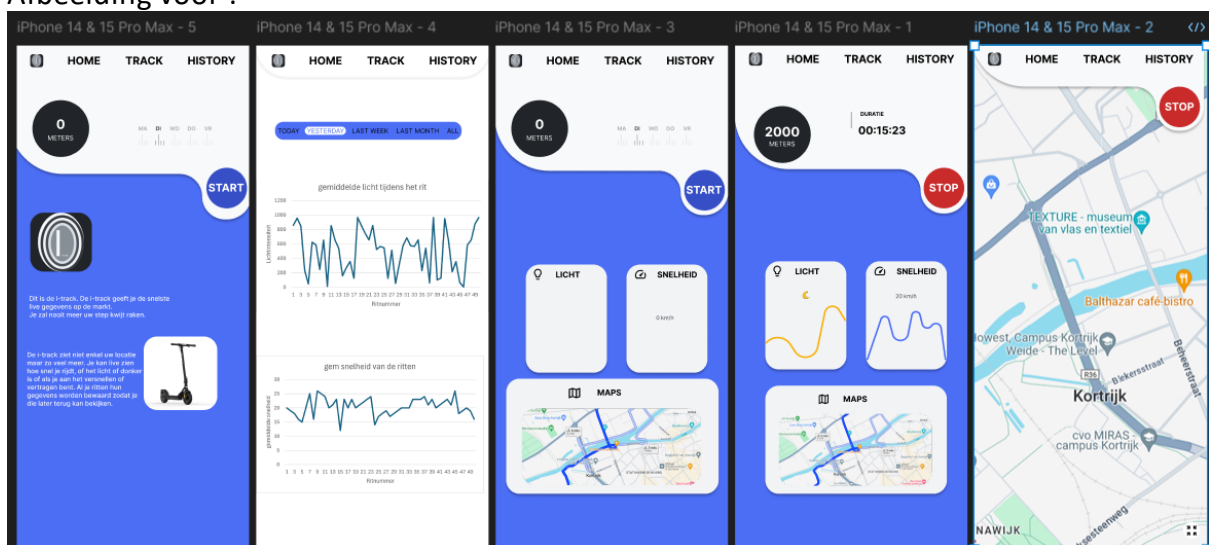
Afbeelding voor :

iPhone 14 & 15 Pro Max - 5

HOME TRACK HISTORY

0
METERS

MA DI WO DO VR

START

Dit is de i-track. De i-track geeft je de snelste live gegevens op de markt. Je zal nooit meer uw step kwijt raken.

De i-track ziet niet enkel uw locatie meer zo veel meer. Je kan live zien hoe snel je rijdt, of het licht of donker is of als je aan het versnellen of vertragen bent. Al je ritten hun gegevens worden bewaard zodat je die later terug kan bekijken.

iPhone 14 & 15 Pro Max - 4

HOME TRACK HISTORY

TODAY YESTERDAY LAST WEEK LAST MONTH ALL

gemiddelde licht tijdens het rit

1200 1000 800 600 400 200 0

Lichtmeeting

1 3 5 7 9 11 13 15 17 19 21 23 25 27 29 31 33 35 37 39 41 43 45 47 49

Ritnummer

gem snelheid van de ritten

30 25 20 15 10 5 0

gemiddelde snelheid

1 3 5 7 9 11 13 15 17 19 21 23 25 27 29 31 33 35 37 39 41 43 45 47 49

Ritnummer

iPhone 14 & 15 Pro Max - 3

HOME TRACK HISTORY

0
METERS

MA DI WO DO VR

START

LICHT

SNELHEID

0 km/h

MAPS

iPhone 14 & 15 Pro Max - 1

HOME TRACK HISTORY

2000
METERS

DURATIE
00:15:23

STOP

LICHT

SNELHEID

20 km/h

MAPS

iPhone 14 & 15 Pro Max - 2

HOME TRACK HISTORY

STOP

TEXTURE - museum van vlas en textiel

Balthazar café-bistro

Howest, Campus Kortrijk Weide - The Level

Blekerstraat

Beheerstraat

R36

Kortrijk

cvo MIRAS - campus Kortrijk

NAWIJK

steenweg